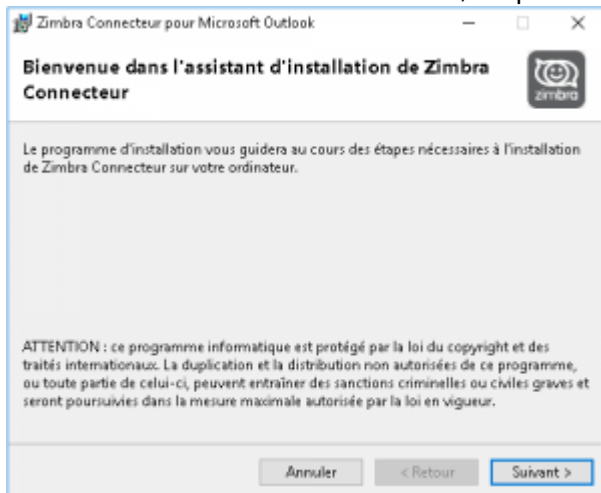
Zimbra Connecteur pour Microsoft Outlook

Bienvenue dans l'assistant d'installation de Zimbra Connecteur

zimbra

Le programme d'installation vous guidera au cours des étapes nécessaires à l'installation de Zimbra Connecteur sur votre ordinateur.

ATTENTION : ce programme informatique est protégé par la loi du copyright et des traités internationaux. La duplication et la distribution non autorisées de ce programme, ou toute partie de celui-ci, peuvent entraîner des sanctions criminelles ou civiles graves et seront poursuivies dans la mesure maximale autorisée par la loi en vigueur.

Annuler | < Retour | Suivant >